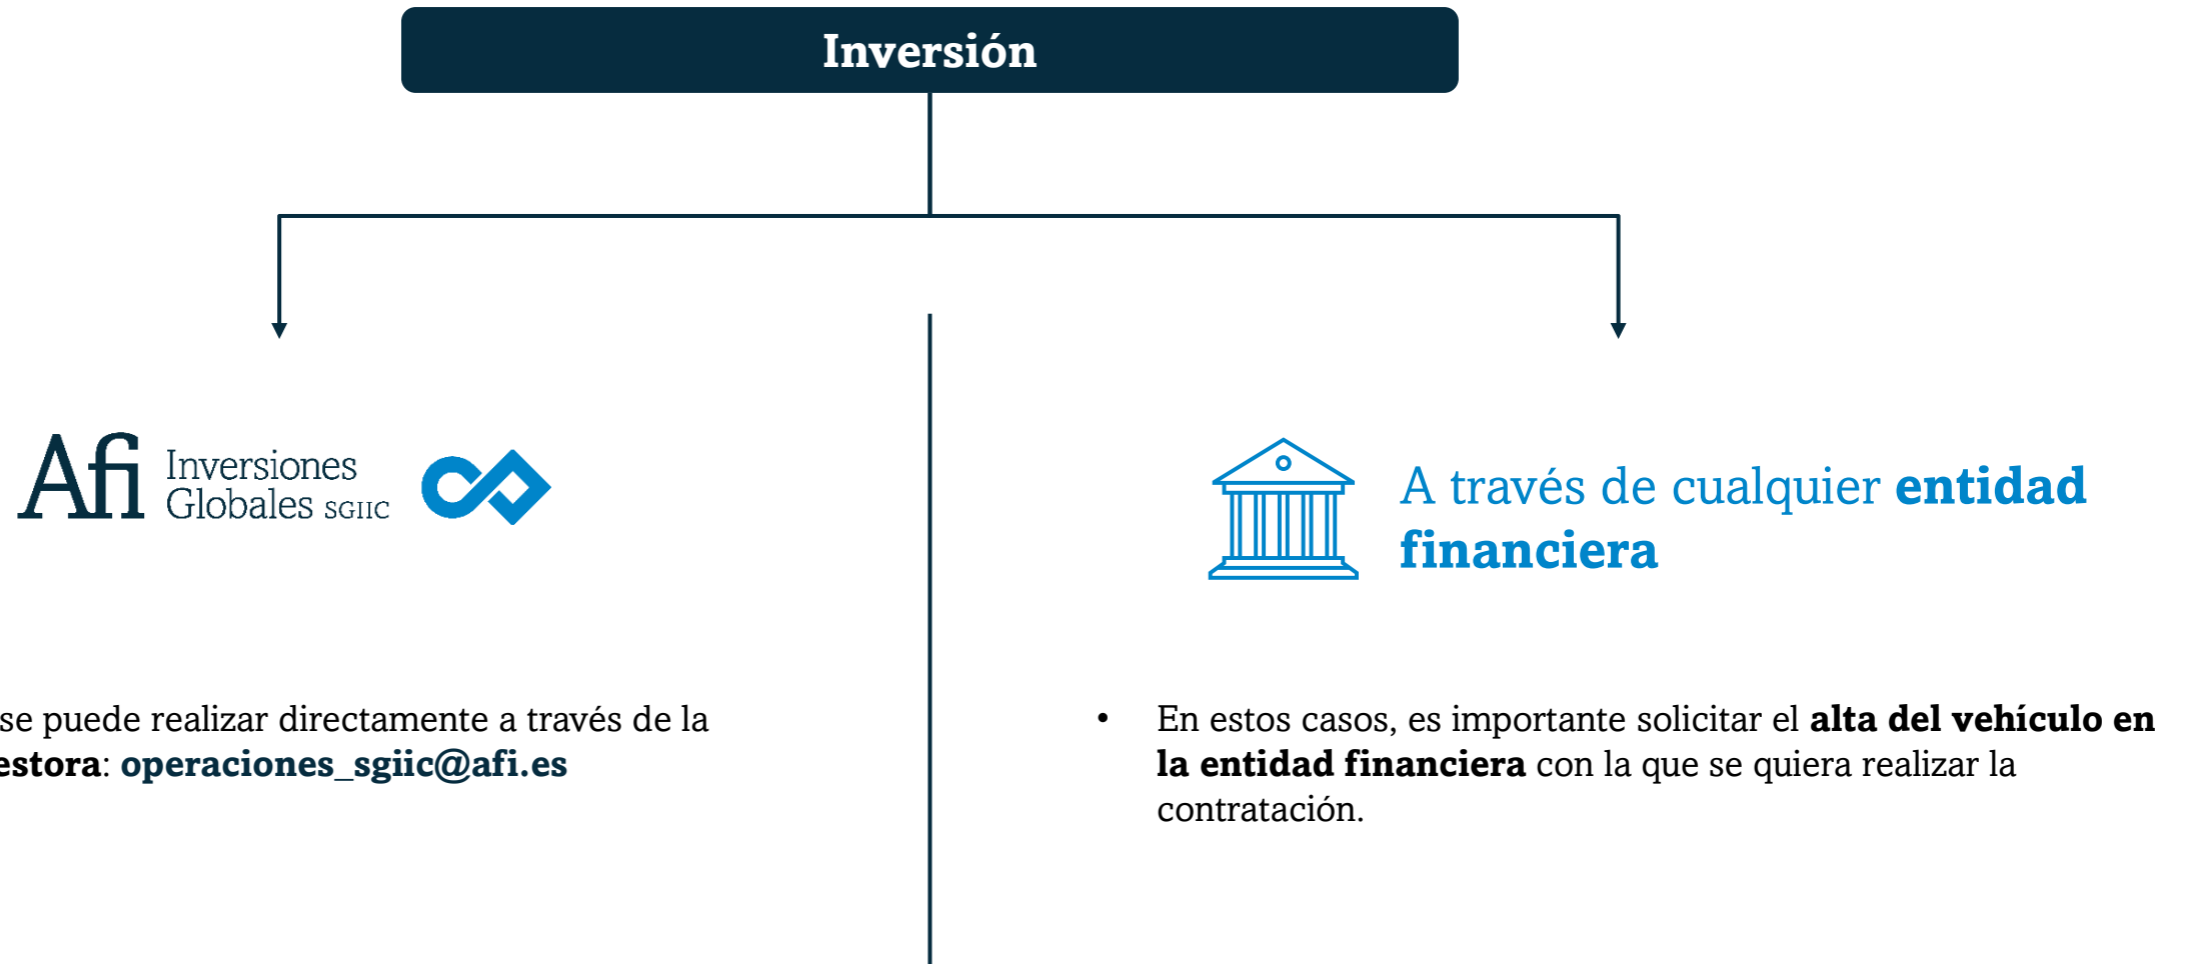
Inversión

Afi Inversiones Globales SGIIC

se puede realizar directamente a través de la estora: operaciones_sgiic@afi.es

A través de cualquier entidad financiera

• En estos casos, es importante solicitar el alta del vehículo en la entidad financiera con la que se quiera realizar la contratación.